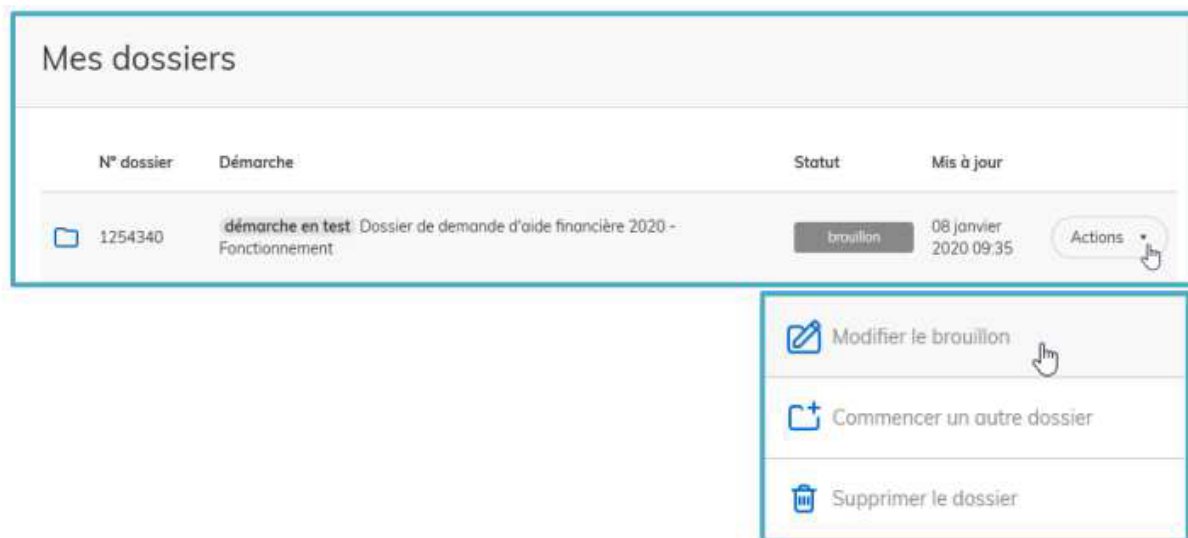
Mes dossiers

| N° dossier | Démarche | Statut | Mis à jour | |
|---|---|---|---|---|
| 1254340 | démarche en test Dossier de demande d'aide financière 2020 - Fonctionnement | brouillon | 08 janvier 2020 09:35 | Actions |

Modifier le brouillon

Commencer un autre dossier

Supprimer le dossier